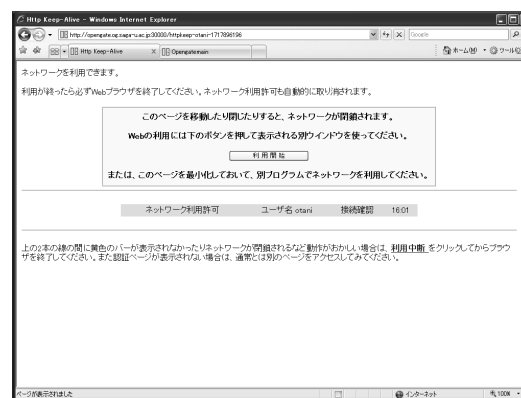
Http Keep-Alive - Windows Internet Explorer

http://opengate.cc.saga-u.ac.jp:30000/httpkeep-otani-1717898196

Google

Http Keep-Alive

Opengatemain

ホーム(M)

ツール(O)

ネットワークを利用できます。

利用が終ったら必ずWebブラウザを終了してください。ネットワーク利用許可も自動的に取り消されます。

このページを移動したり閉じたりすると、ネットワークが閉鎖されます。

Webの利用には下のボタンを押して表示される別ウインドウを使ってください。

利用開始

または、このページを最小化しておいて、別プログラムでネットワークを利用してください。

| ネットワーク利用許可 | ユーザ名 otani | 接続確認 | 16:01 |
|---|---|---|---|

上の2本の線の間に黄色のバーが表示されなかったりネットワークが閉鎖されるなど動作がおかしい場合は、利用中断 をクリックしてからブラウザを終了してください。また認証ページが表示されない場合は、適当に別のページをアクセスしてみてください。

ページが表示されました

インターネット

100%